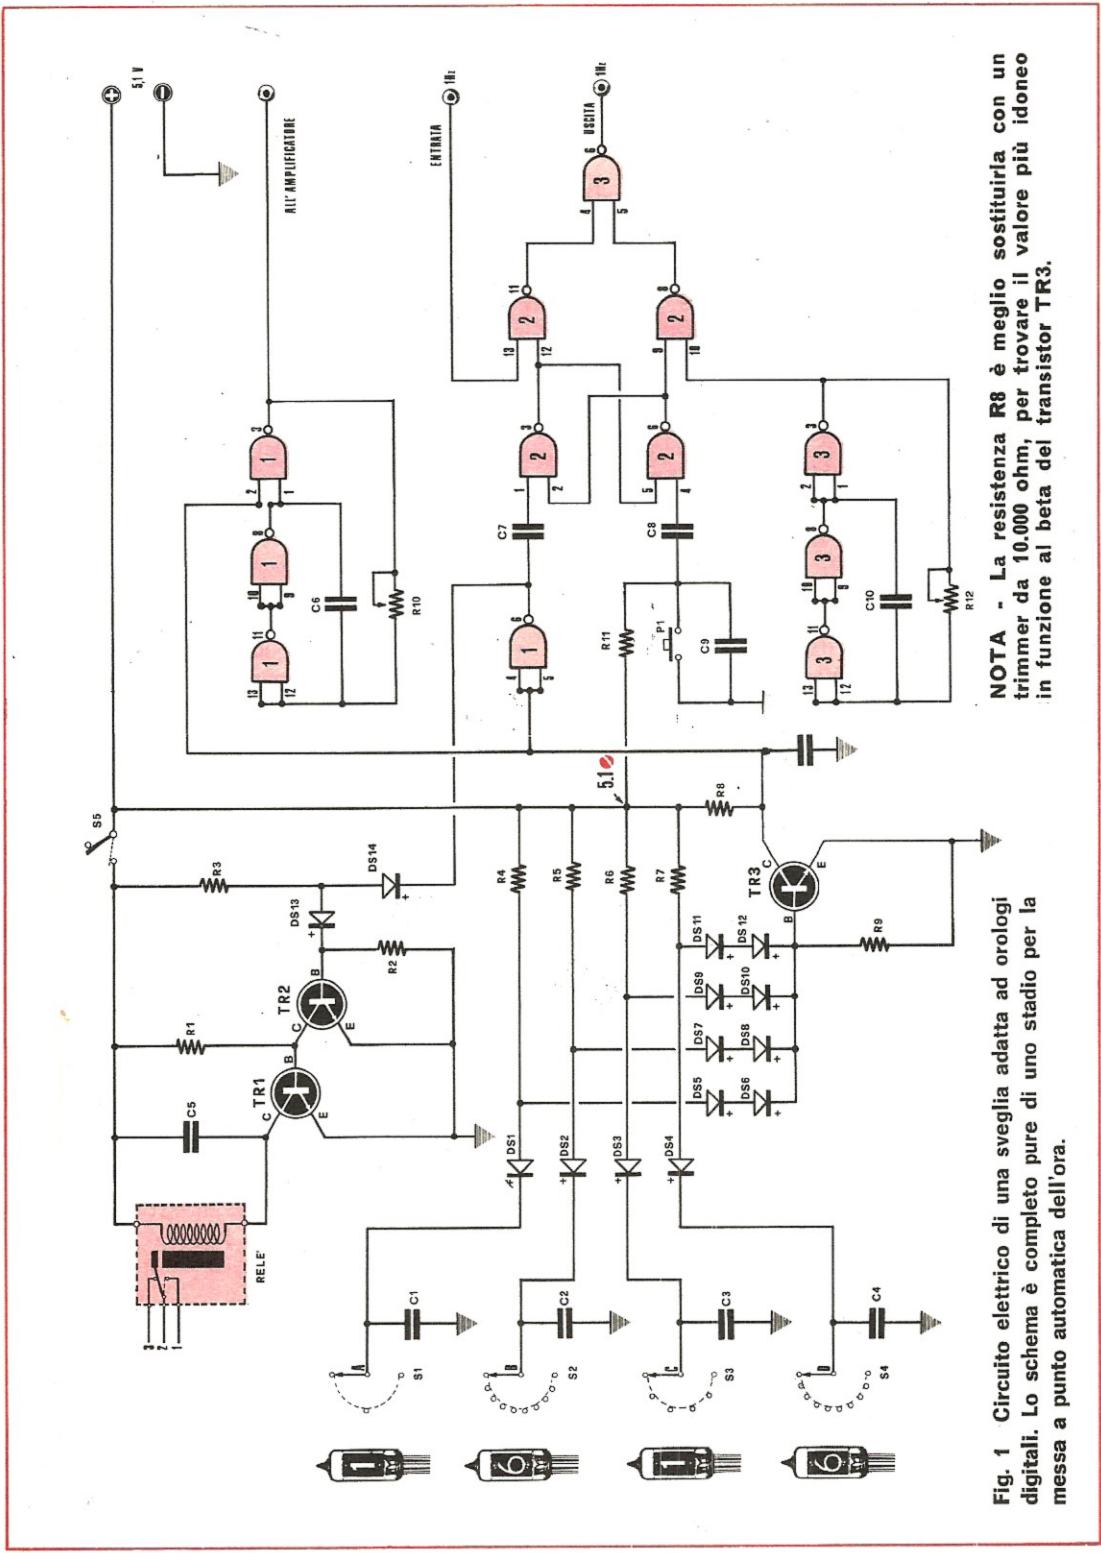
5,1 V

ALL' AMPLIFICATORE

ENTRATA 1Hz

USCITA 1Hz

NOTA - La resistenza R8 è meglio sostituirla con un trimmer da 10.000 ohm, per trovare il valore più idoneo in funzione al beta del transistor TR3.

S5 R3 DS14 DS13 R2 TR2 R1 TR1 C5 RELE' 3 2 1

C6 R10 C7 C8 R11 P1 C9 C10 R12

R4 R5 R6 R7 R8 5,1 TR3 R9

DS1 DS2 DS3 DS4 DS5 DS6 DS7 DS8 DS9 DS10 DS11 DS12

A B C D S1 S2 S3 S4 C1 C2 C3 C4

1 6 1 6

Fig. 1 Circuito elettrico di una sveglia adatta ad orologi digitali. Lo schema è completo pure di uno stadio per la messa a punto automatica dell'ora.